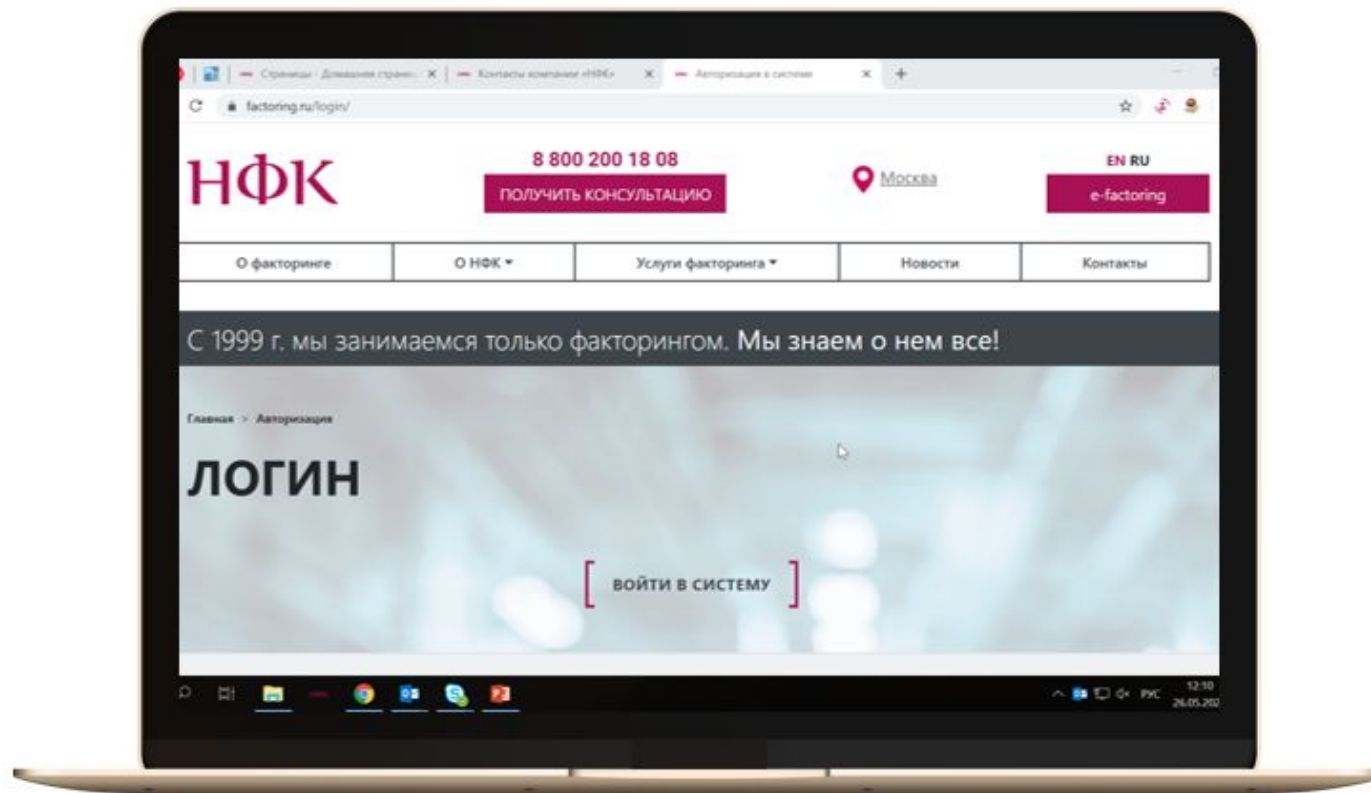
Страницы - Домашняя страни... × Контакты компании «НФК» × Авторизация в системе × +

factoring.ru/login/

НФК

8 800 200 18 08

ПОЛУЧИТЬ КОНСУЛЬТАЦИЮ

Москва

EN RU

e-factoring

О факторинге | О НФК ▾ | Услуги факторинга ▾ | Новости | Контакты

С 1999 г. мы занимаемся только факторингом. Мы знаем о нем все!

Главная > Авторизация

ЛОГИН

ВОЙТИ В СИСТЕМУ

РУС 12:10 26.05.202